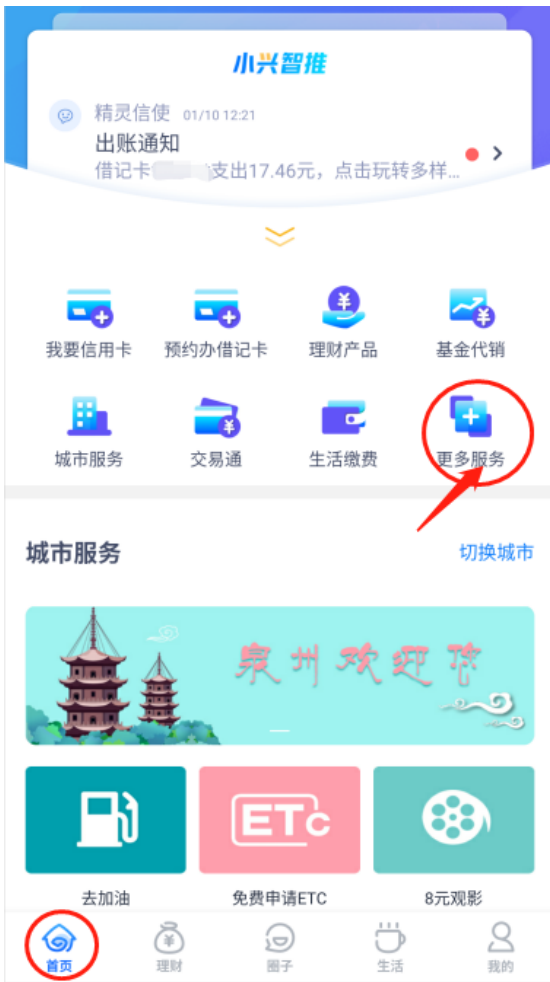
小兴智推

精灵信使 01/10 12:21
出账通知
借记卡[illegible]支出17.46元，点击玩转多样...

我要信用卡
预约办借记卡
理财产品
基金代销
城市服务
交易通
生活缴费
更多服务

城市服务
切换城市

泉州欢迎您

ETC

去加油
免费申请ETC
8元观影

首页
理财
圈子
生活
我的